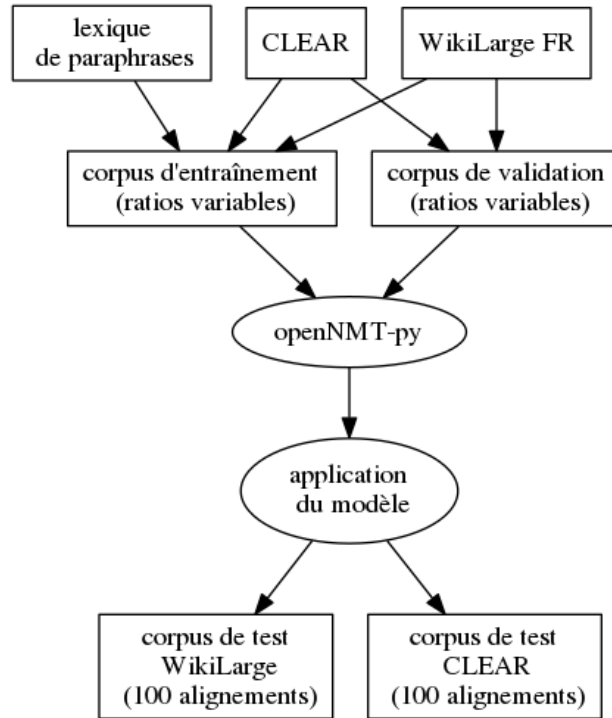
lexique de paraphrases

CLEAR

WikiLarge FR

corpus d'entraînement (ratios variables)

corpus de validation (ratios variables)

openNMT-py

application du modèle

corpus de test WikiLarge (100 alignements)

corpus de test CLEAR (100 alignements)